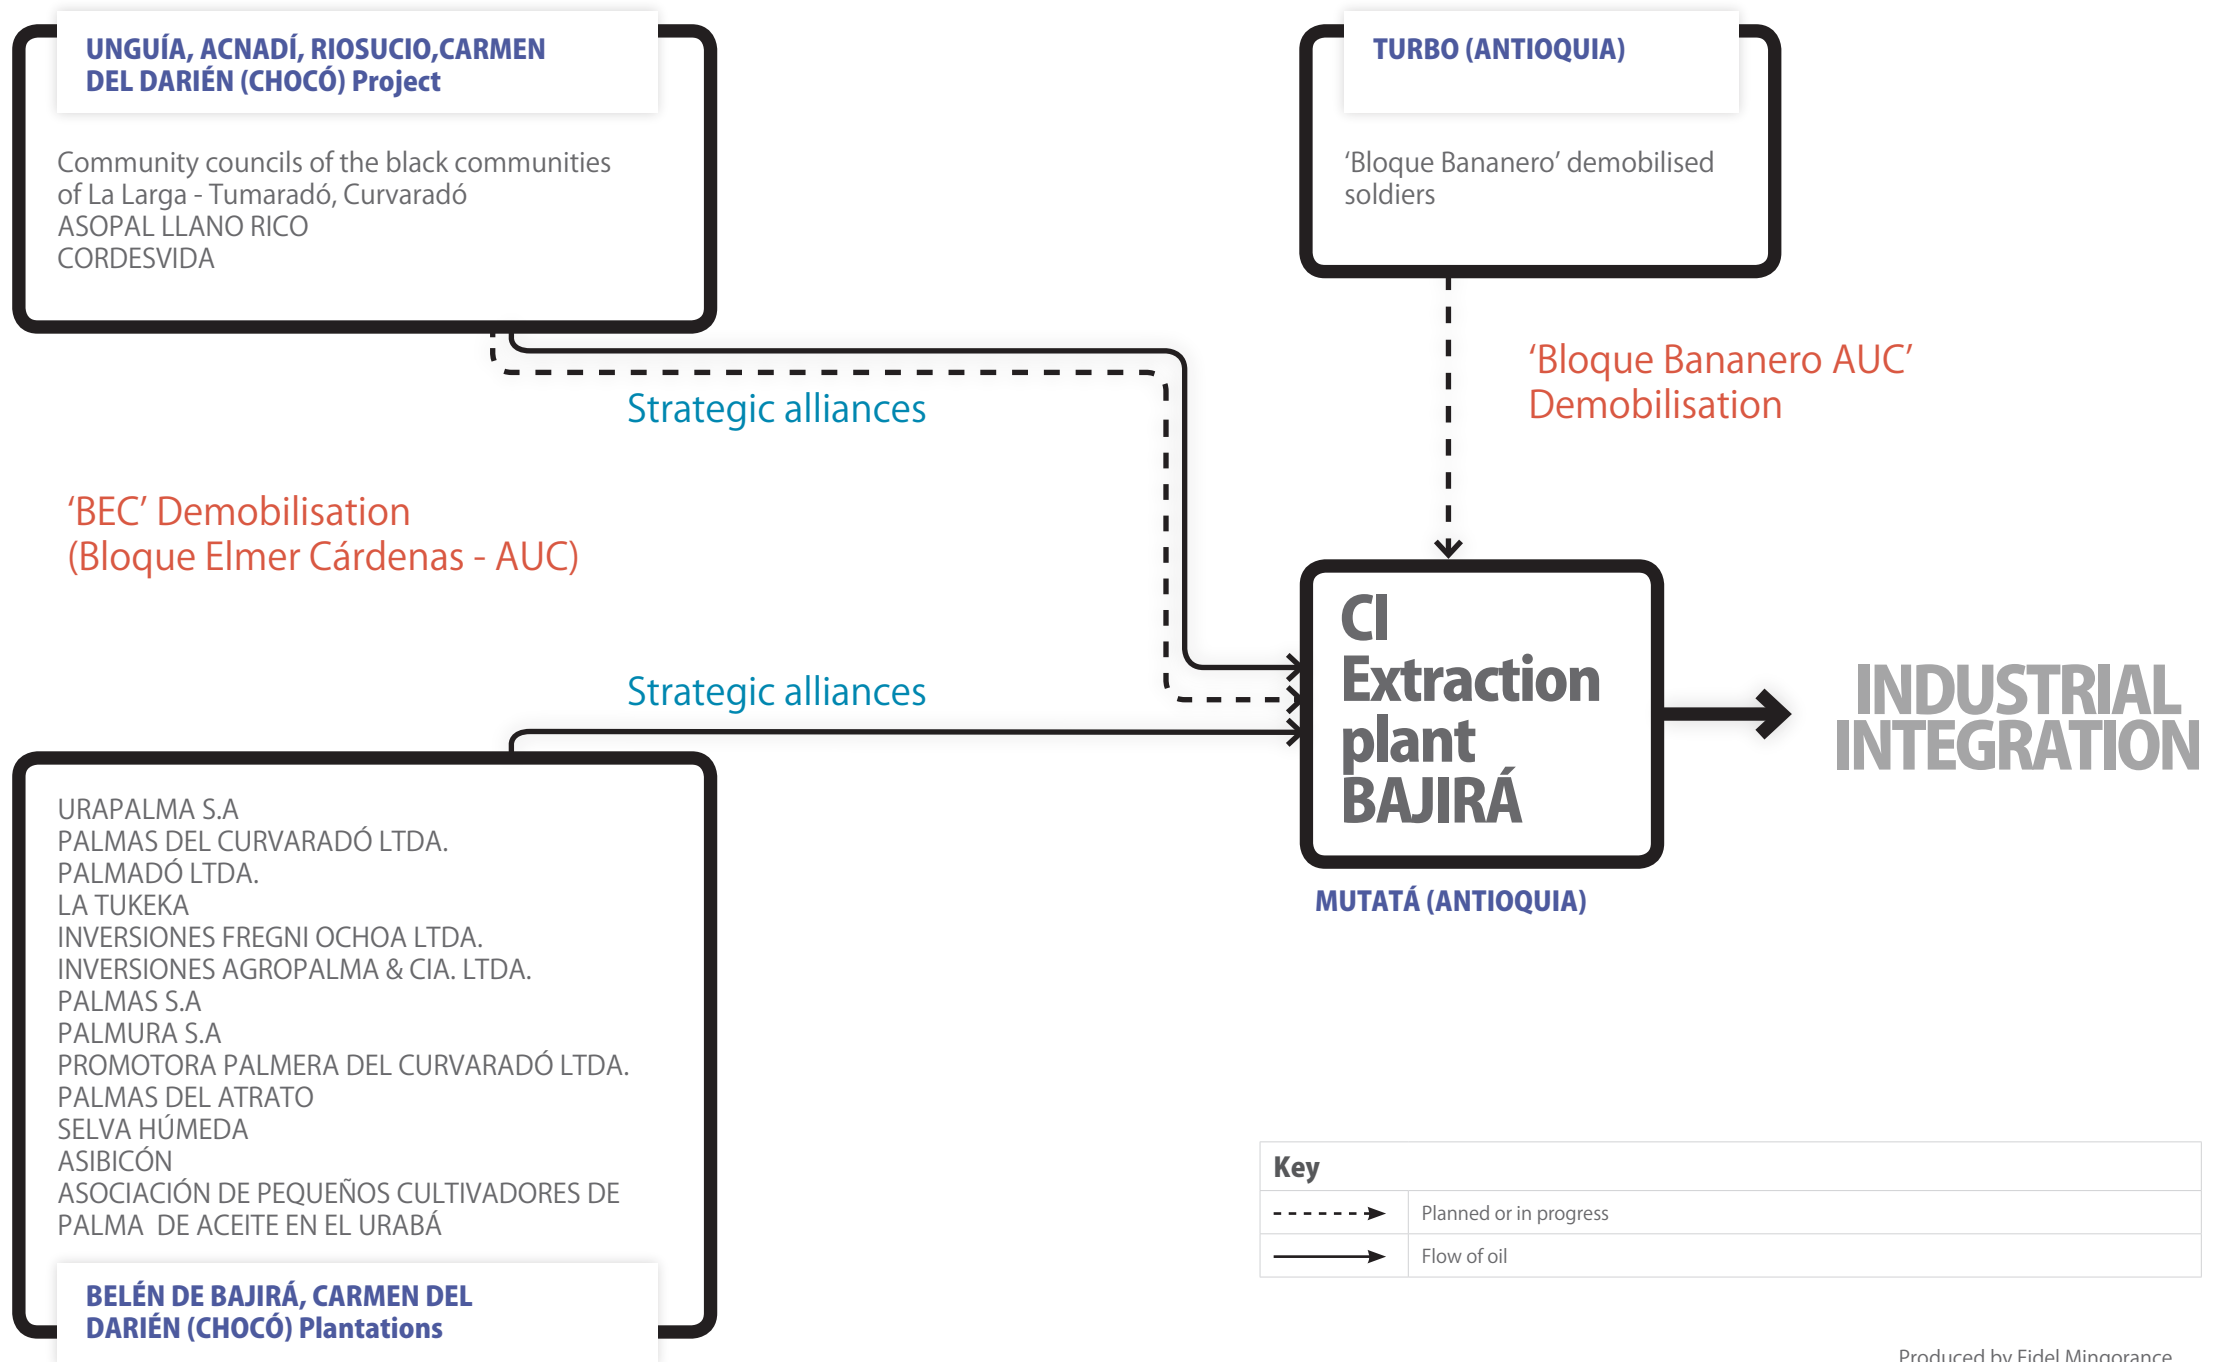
UNGUÍA, ACNADÍ, RIOSUCIO,CARMEN DEL DARIÉN (CHOCÓ) Project

Community councils of the black communities of La Larga - Tumaradó, Curvaradó
ASOPAL LLANO RICO
CORDESVIDA

TURBO (ANTIOQUIA)

'Bloque Bananero' demobilised soldiers

'Bloque Bananero AUC' Demobilisation

Strategic alliances

'BEC' Demobilisation
(Bloque Elmer Cárdenas - AUC)

Strategic alliances

CI Extraction plant BAJIRÁ

MUTATÁ (ANTIOQUIA)

INDUSTRIAL INTEGRATION

URAPALMA S.A
PALMAS DEL CURVARADÓ LTDA.
PALMADÓ LTDA.
LA TUKEKA
INVERSIONES FREGNI OCHOA LTDA.
INVERSIONES AGROPALMA & CIA. LTDA.
PALMAS S.A
PALMURA S.A
PROMOTORA PALMERA DEL CURVARADÓ LTDA.
PALMAS DEL ATRATO
SELVA HÚMEDA
ASIBICÓN
ASOCIACIÓN DE PEQUEÑOS CULTIVADORES DE PALMA DE ACEITE EN EL URABÁ

BELÉN DE BAJIRÁ, CARMEN DEL DARIÉN (CHOCÓ) Plantations

| Key | |
|---|---|
| | Planned or in progress |
| | Flow of oil |

Produced by Fidel Mingorance